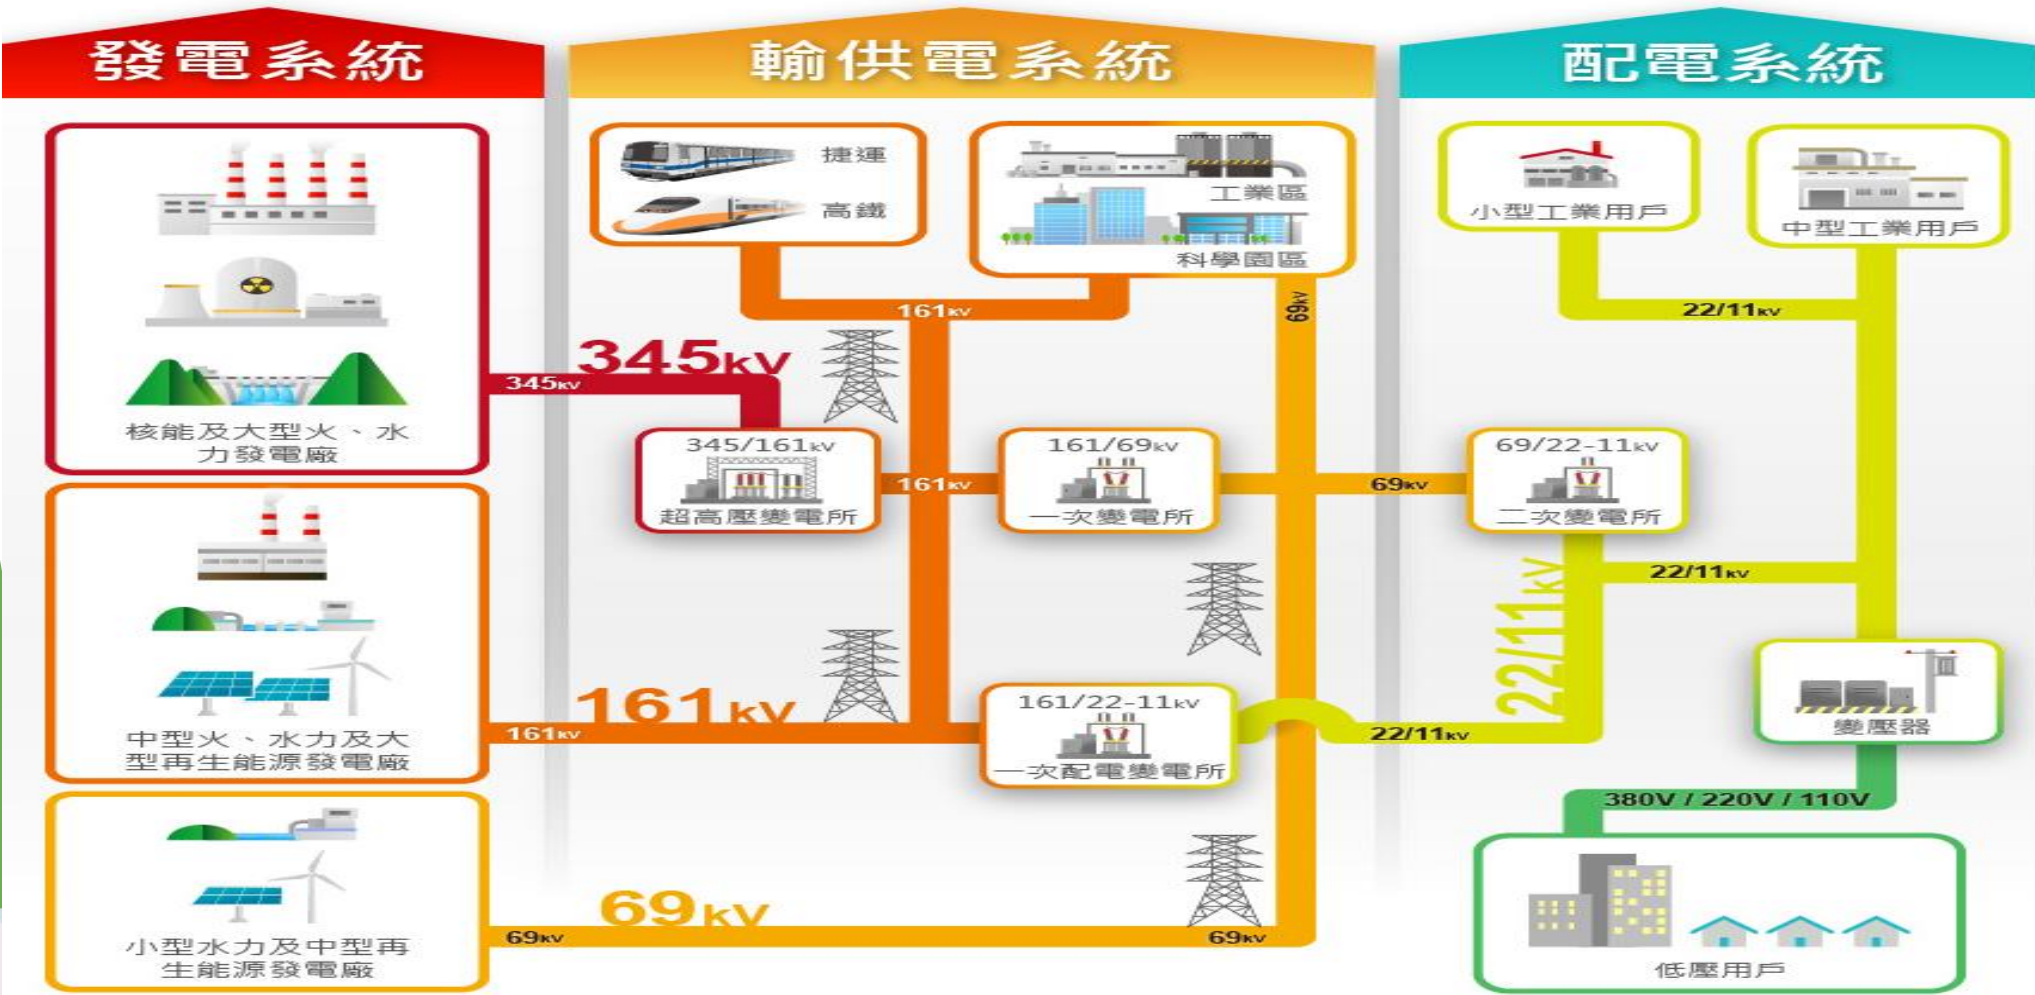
發電系統

輸供電系統

配電系統

核能及大型火、水力發電廠

中型火、水力及大型再生能源發電廠

小型水力及中型再生能源發電廠

捷運

高鐵

工業區

科學園區

161kV

69kV

345kV

345kV

345/161kV
超高壓變電所

161kV

161/69kV
一次變電所

69kV

161kV

161kV

161/22-11kV
一次配電變電所

69kV

69kV

69kV

小型工業用戶

中型工業用戶

22/11kV

69/22-11kV
二次變電所

22/11kV

22/11kV

22/11kV

變壓器

380V / 220V / 110V

低壓用戶